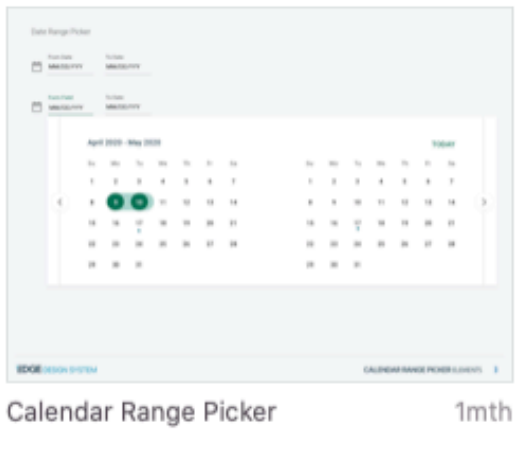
Date Range Picker

From Date
MM/DD/YYYY

To Date
MM/DD/YYYY

From Date
MM/DD/YYYY

To Date
MM/DD/YYYY

April 2020 - May 2020

TODAY

| Su | Mo | Tu | We | Th | Fr | Sa |
|---|---|---|---|---|---|---|
| 1 | 2 | 3 | 4 | 5 | 6 | 7 |
| 8 | 9 | 10 | 11 | 12 | 13 | 14 |
| 15 | 16 | 17 | 18 | 19 | 20 | 21 |
| 22 | 23 | 24 | 25 | 26 | 27 | 28 |
| 29 | 30 | 31 | | | | |

| Su | Mo | Tu | We | Th | Fr | Sa |
|---|---|---|---|---|---|---|
| 1 | 2 | 3 | 4 | 5 | 6 | 7 |
| 8 | 9 | 10 | 11 | 12 | 13 | 14 |
| 15 | 16 | 17 | 18 | 19 | 20 | 21 |
| 22 | 23 | 24 | 25 | 26 | 27 | 28 |
| 29 | 30 | 31 | | | | |

EDGE DESIGN SYSTEM

CALENDAR RANGE PICKER ELEMENTS

Calendar Range Picker

1mth